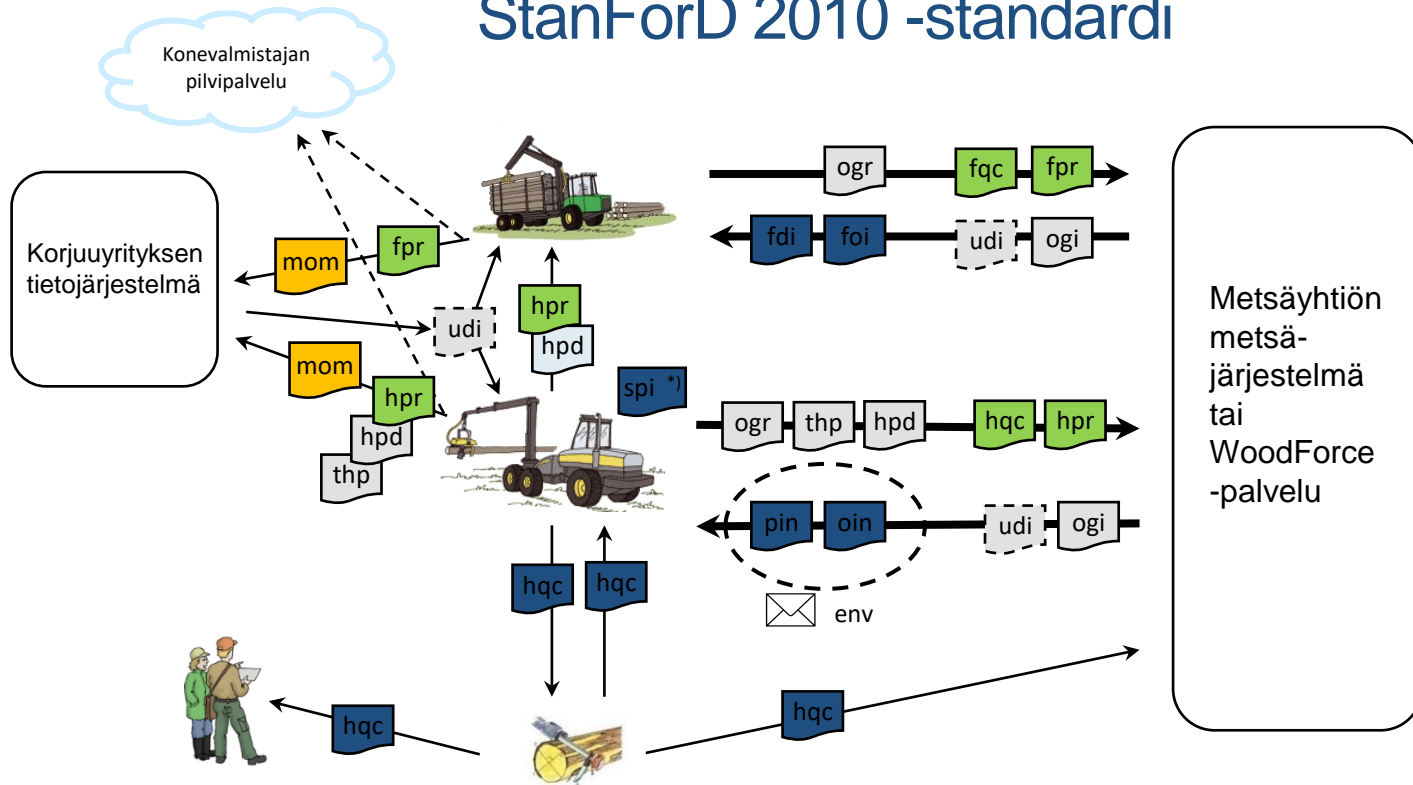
StanForD 2010 -standardi

Konevalmistajan pilvipalvelu

Korjuuyrityksen tietojärjestelmä

mom
fpr

udi

mom
hpr
hpd
thp

hpr
hpd

spi *)

ogr
fqc
fpr

fdi
foi
udi
ogi

ogr
thp
hpd
hqc
hpr

pin
oin
udi
ogi

env

hqc
hqc

hqc

hqc

Metsäyhtiön metsäjärjestelmä tai WoodForce -palvelu